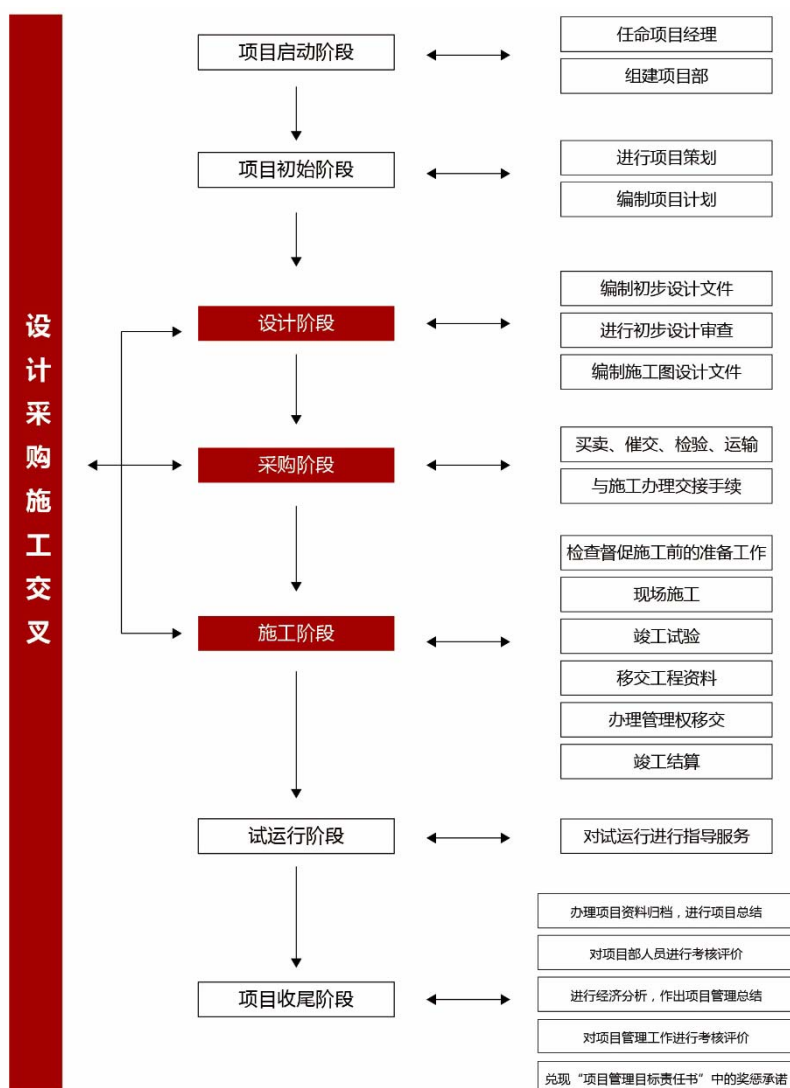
设计采购施工交叉

项目启动阶段

任命项目经理

组建项目部

项目初始阶段

进行项目策划

编制项目计划

设计阶段

编制初步设计文件

进行初步设计审查

编制施工图设计文件

采购阶段

买卖、催交、检验、运输

与施工办理交接手续

施工阶段

检查督促施工前的准备工作

现场施工

竣工试验

移交工程资料

办理管理权移交

竣工结算

试运行阶段

对试运行进行指导服务

项目收尾阶段

办理项目资料归档，进行项目总结

对项目部人员进行考核评价

进行经济分析，作出项目管理总结

对项目管理工作进行考核评价

兑现“项目管理目标责任书”中的奖惩承诺